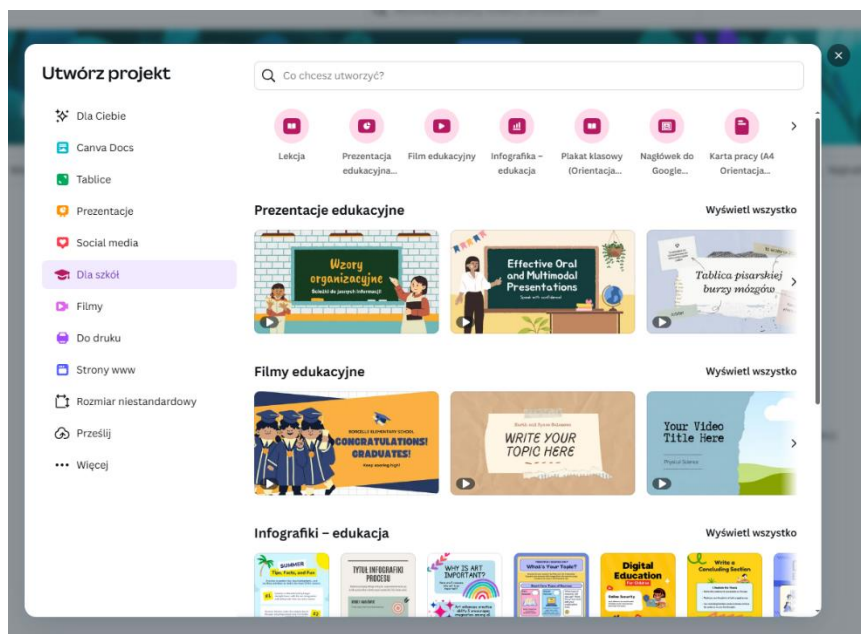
Utwórz projekt

Co chcesz utworzyć?

Dla Ciebie
Canva Docs
Tablice
Prezentacje
Social media
Dla szkół
Filmy
Do druku
Strony www
Rozmiar niestandardowy
Prześlij
Więcej

Lekcja
Prezentacja edukacyjna...
Film edukacyjny
Infografika – edukacja
Plakat klasowy (Orientacja...
Nagłówek do Google...
Karta pracy (A4 Orientacja...

Prezentacje edukacyjne
Wyświetl wszystko

Wzory organizacyjne
Effective Oral and Multimodal Presentations
Tablica pisarskiej burzy mózgów

Filmy edukacyjne
Wyświetl wszystko

BORCELLE ELEMENTARY SCHOOL
CONGRATULATIONS! GRADUATES!
Keep soaring high!
WRITE YOUR TOPIC HERE
Your Video Title Here
Physical Science

Infografiki – edukacja
Wyświetl wszystko

SUMMER
TYTUŁ INFOGRAFIKI PROCESU
WHY IS ART IMPORTANT?
What is Your Topic?
Digital Education
Write a Concluding Section